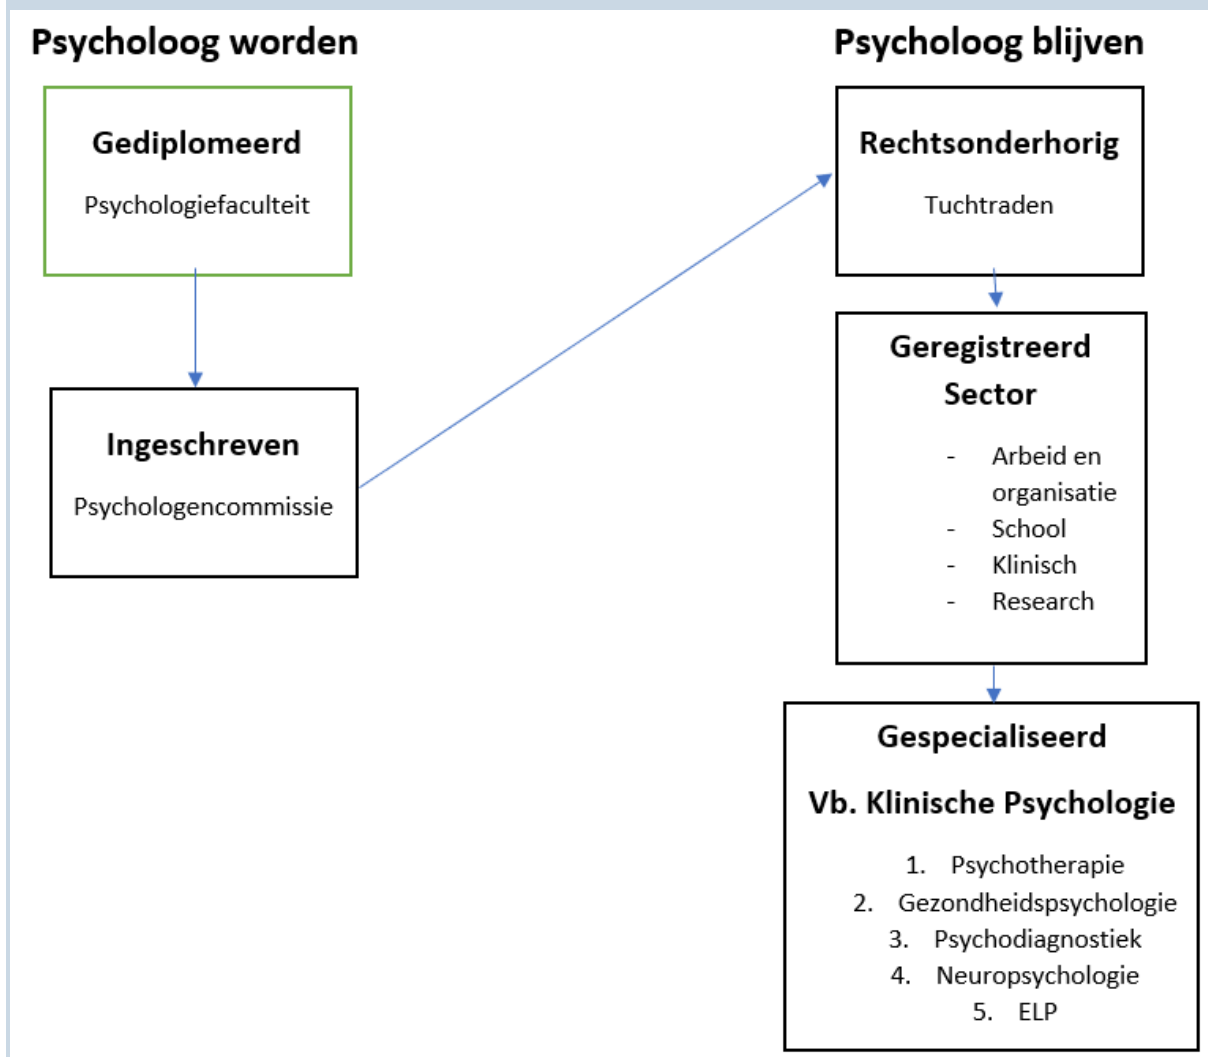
Psycholoog worden

Gediplomeerd

Psychologiefaculteit

Ingeschreven

Psychologencommissie

Psycholoog blijven

Rechtsonderhorig

Tuchtraden

Geregistreerd
Sector

- Arbeid en organisatie
- School
- Klinisch
- Research

Gespecialiseerd

Vb. Klinische Psychologie

1. Psychotherapie
2. Gezondheidspsychologie
3. Psychodiagnostiek
4. Neuropsychologie
5. ELP